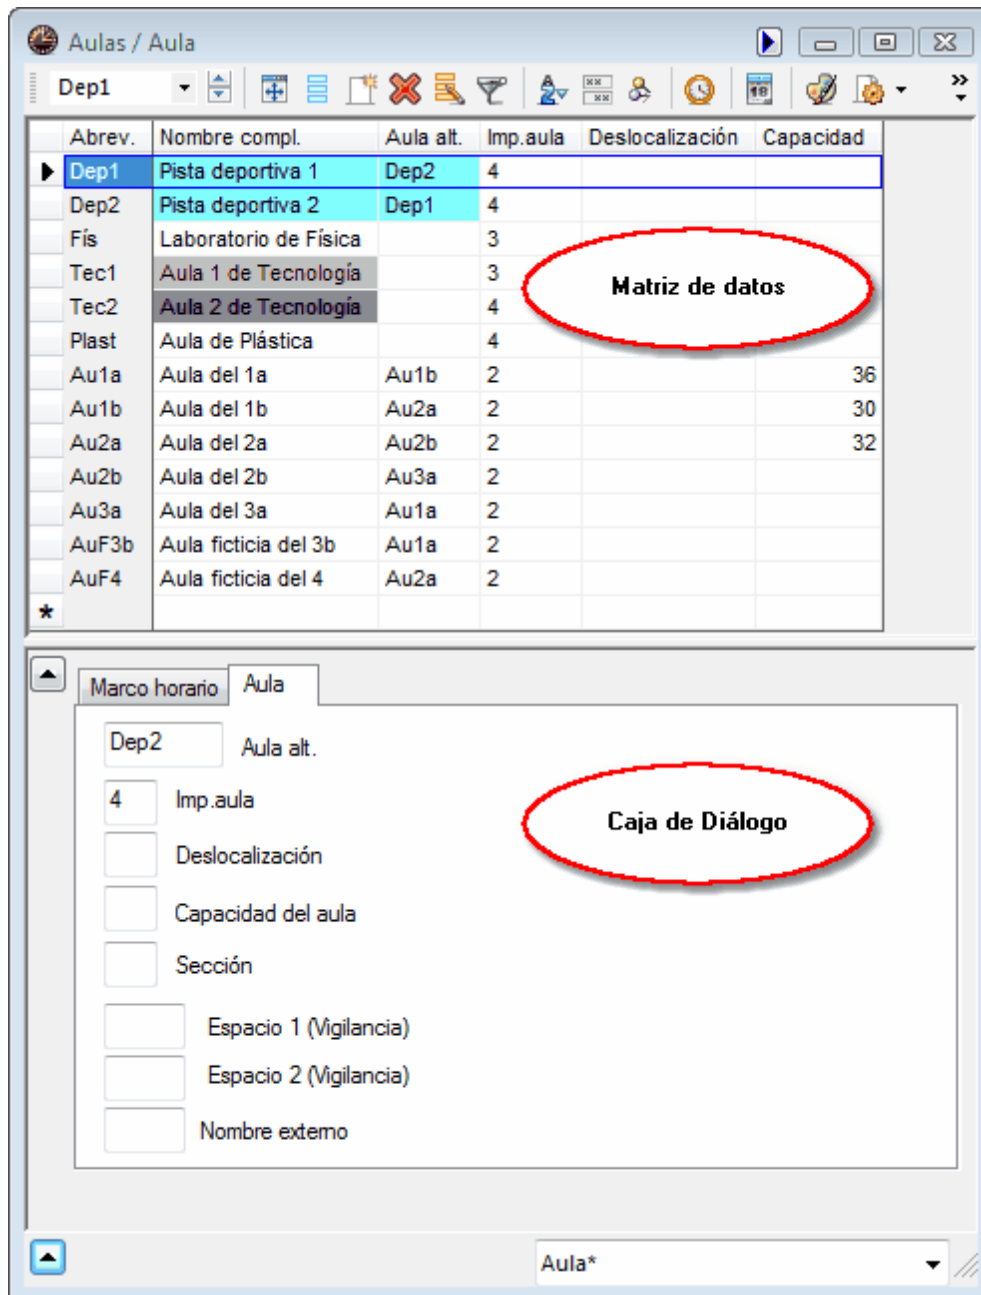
Aulas / Aula

Dep1

| | Abrev. | Nombre compl. | Aula alt. | Imp.aula | Deslocalización | Capacidad |
|---|---|---|---|---|---|---|
| ▶ | Dep1 | Pista deportiva 1 | Dep2 | 4 | | |
| | Dep2 | Pista deportiva 2 | Dep1 | 4 | | |
| | Fís | Laboratorio de Física | | 3 | | |
| | Tec1 | Aula 1 de Tecnología | | 3 | | |
| | Tec2 | Aula 2 de Tecnología | | 4 | | |
| | Plast | Aula de Plástica | | 4 | | |
| | Au1a | Aula del 1a | Au1b | 2 | | 36 |
| | Au1b | Aula del 1b | Au2a | 2 | | 30 |
| | Au2a | Aula del 2a | Au2b | 2 | | 32 |
| | Au2b | Aula del 2b | Au3a | 2 | | |
| | Au3a | Aula del 3a | Au1a | 2 | | |
| | AuF3b | Aula ficticia del 3b | Au1a | 2 | | |
| | AuF4 | Aula ficticia del 4 | Au2a | 2 | | |
| * | | | | | | |

Matriz de datos

Marco horario
Aula

Dep2 Aula alt.
4 Imp.aula
Deslocalización
Capacidad del aula
Sección
Espacio 1 (Vigilancia)
Espacio 2 (Vigilancia)
Nombre externo

Caja de Diálogo

Aula*